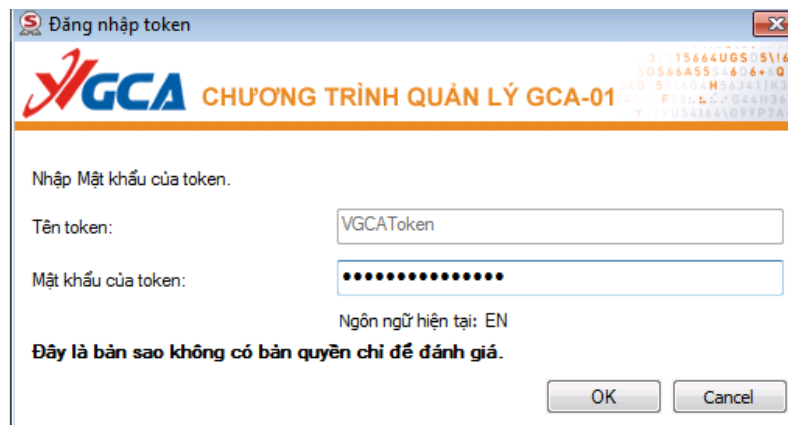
Đăng nhập token

VGCA CHƯƠNG TRÌNH QUẢN LÝ GCA-01

Nhập Mật khẩu của token.

Tên token: VGCAToken

Mật khẩu của token: ●●●●●●●●●●●●●●●

Ngôn ngữ hiện tại: EN

Đây là bản sao không có bản quyền chỉ để đánh giá.

OK Cancel